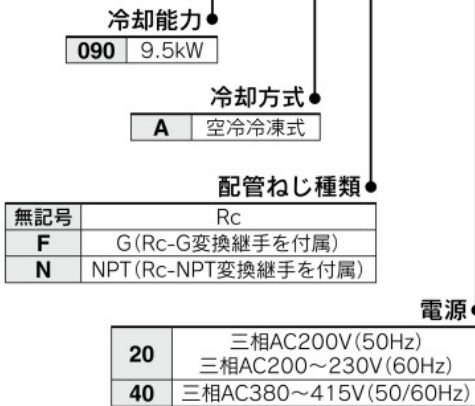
冷却能力

| 090 | 9.5kW |
|---|---|

冷却方式

| A | 空冷冷凍式 |
|---|---|

配管ねじ種類

| 無記号 | Rc |
|---|---|
| F | G(Rc-G変換継手を付属) |
| N | NPT(Rc-NPT変換継手を付属) |

電源

| 20 | 三相AC200V(50Hz) 三相AC200~230V(60Hz) |
|---|---|
| 40 | 三相AC380~415V(50/60Hz) |